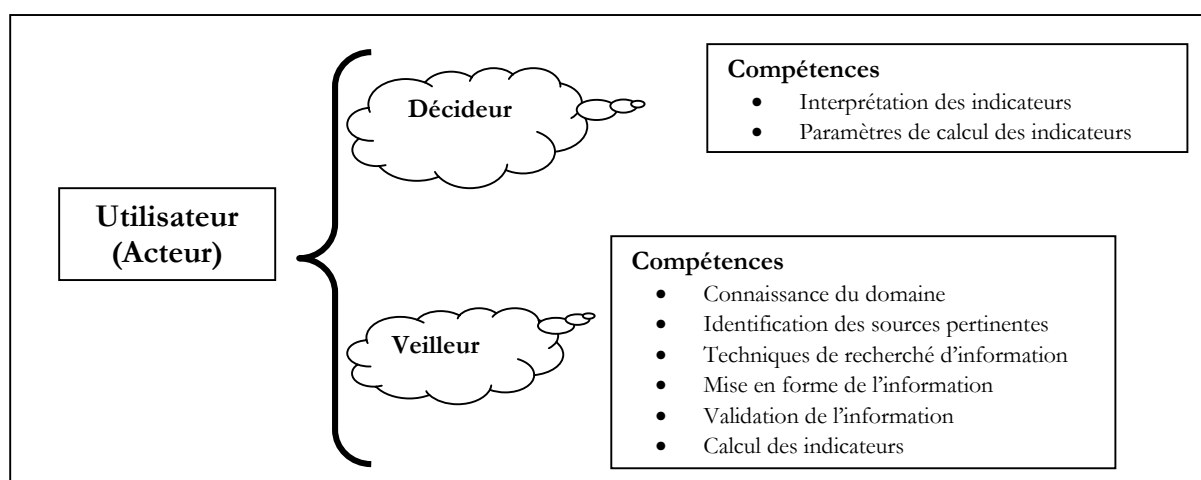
Utilisateur (Acteur)

Décideur

Compétences
- Interprétation des indicateurs
- Paramètres de calcul des indicateurs

Veilleur

Compétences
- Connaissance du domaine
- Identification des sources pertinentes
- Techniques de recherché d'information
- Mise en forme de l'information
- Validation de l'information
- Calcul des indicateurs